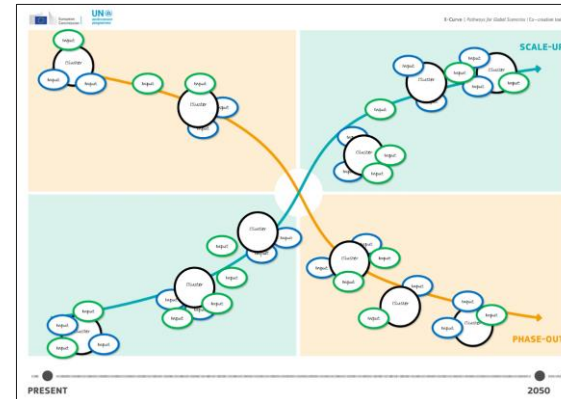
European Commission UN environment programme

X-Curve | Pathways for Global Economic | Co-creation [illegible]

SCALE-UP

Input
Cluster
Input
Input

Input
Input
Cluster
Input
Input

Input
Input
Cluster
Input
Input
Input
Input

Input
Cluster
Input
Input
Input

Input
Cluster
Input
Input

Input
Input
Cluster
Input
Input
Input

Input
Input
Cluster
Input
Input
Input

Input
Cluster
Input
Input
Input

Input
Cluster
Input
Input

PHASE-OU

PRESENT

2050